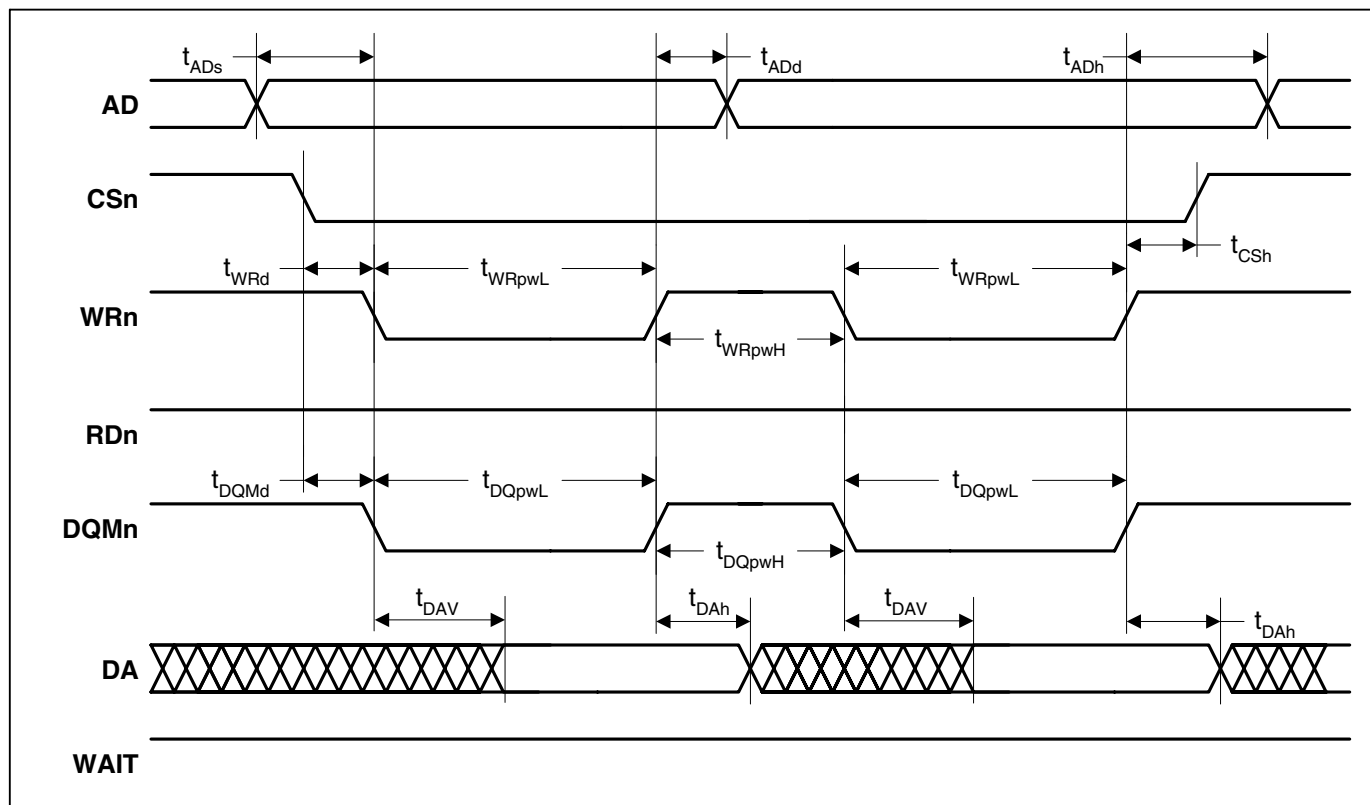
$t_{ADs}$ $t_{ADd}$ $t_{ADh}$

AD

CSn

$t_{CSh}$

$t_{WRd}$ $t_{WRpwL}$ $t_{WRpwL}$

WRn

$t_{WRpwH}$

RDn

$t_{DQMd}$ $t_{DQpwL}$ $t_{DQpwL}$

DQMn

$t_{DQpwH}$

$t_{DAV}$ $t_{DAh}$ $t_{DAV}$ $t_{DAh}$

DA

WAIT